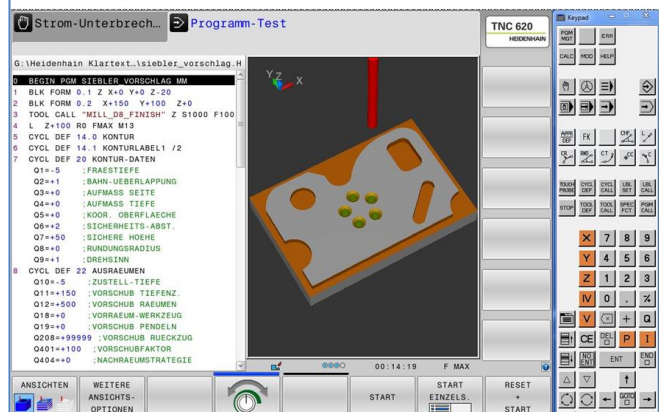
Strom-Unterbrech… Programm-Test

TNC 620
HEIDENHAIN

Keypad

G:\Heidenhain Klartext…\siebler_vorschlag.H

0 BEGIN PGM SIEBLER_VORSCHLAG MM
1 BLK FORM 0.1 Z X+0 Y+0 Z-20
2 BLK FORM 0.2 X+150 Y+100 Z+0
3 TOOL CALL "MILL_D8_FINISH" Z S1000 F100
4 L Z+100 R0 FMAX M13
5 CYCL DEF 14.0 KONTUR
6 CYCL DEF 14.1 KONTURLABEL1 /2
7 CYCL DEF 20 KONTUR-DATEN
Q1=-5 ;FRAESTIEFE
Q2=+1 ;BAHN-UEBERLAPPUNG
Q3=+0 ;AUFMASS SEITE
Q4=+0 ;AUFMASS TIEFE
Q5=+0 ;KOOR. OBERFLAECHE
Q6=+2 ;SICHERHEITS-ABST.
Q7=+50 ;SICHERE HOEHE
Q8=+0 ;RUNDUNGSRADIUS
Q9=+1 ;DREHSINN
8 CYCL DEF 22 AUSRAEUMEN
Q10=-5 ;ZUSTELL-TIEFE
Q11=+150 ;VORSCHUB TIEFENZ.
Q12=+500 ;VORSCHUB RAEUMEN
Q18=+0 ;VORRAEUM-WERKZEUG
Q19=+0 ;VORSCHUB PENDELN
Q208=+99999 ;VORSCHUB RUECKZUG
Q401=+100 ;VORSCHUBFAKTOR
Q404=+0 ;NACHRAEUMSTRATEGIE

Y Z X

00:14:19 F MAX

ANSICHTEN | WEITERE ANSICHTS-OPTIONEN | | | | START | START EINZELS. | RESET + START

PGM MGT | ERR | CALC | MOD | HELP
APPR DEP | FK | CHF | CR | RND | CT | CC | C
TOUCH PROBE | CYCL DEF | CYCL CALL | LBL SET | LBL CALL | STOP | TOOL DEF | TOOL CALL | SPEC FCT | PGM CALL
X 7 8 9
Y 4 5 6
Z 1 2 3
IV 0 . -/+
V + Q
CE DEL P I
NO ENT | ENT | END
GOTO